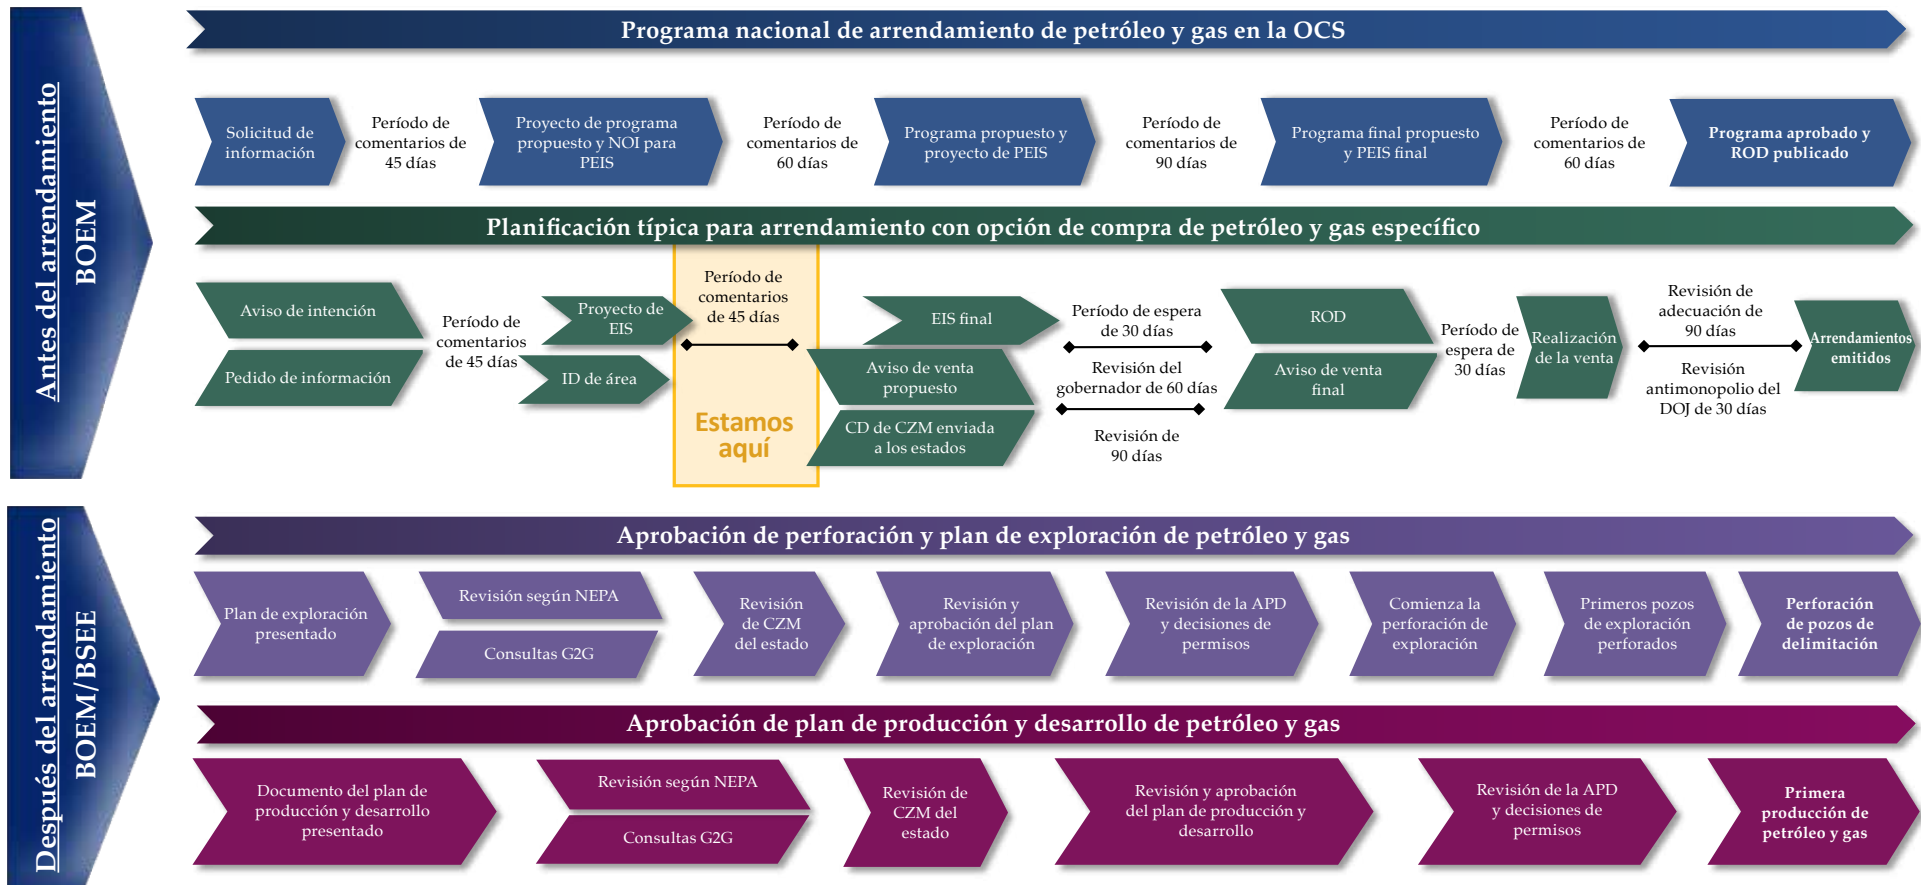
Antes del arrendamiento
BOEM

Programa nacional de arrendamiento de petróleo y gas en la OCS

Solicitud de información

Período de comentarios de 45 días

Proyecto de programa propuesto y NOI para PEIS

Período de comentarios de 60 días

Programa propuesto y proyecto de PEIS

Período de comentarios de 90 días

Programa final propuesto y PEIS final

Período de comentarios de 60 días

Programa aprobado y ROD publicado

Planificación típica para arrendamiento con opción de compra de petróleo y gas específico

Aviso de intención

Pedido de información

Período de comentarios de 45 días

Proyecto de EIS

ID de área

Período de comentarios de 45 días

Estamos aquí

EIS final

Aviso de venta propuesto

CD de CZM enviada a los estados

Período de espera de 30 días

Revisión del gobernador de 60 días

Revisión de 90 días

ROD

Aviso de venta final

Período de espera de 30 días

Realización de la venta

Revisión de adecuación de 90 días

Revisión antimonopolio del DOJ de 30 días

Arrendamientos emitidos

Después del arrendamiento
BOEM/BSEE

Aprobación de perforación y plan de exploración de petróleo y gas

Plan de exploración presentado

Revisión según NEPA

Consultas G2G

Revisión de CZM del estado

Revisión y aprobación del plan de exploración

Revisión de la APD y decisiones de permisos

Comienza la perforación de exploración

Primeros pozos de exploración perforados

Perforación de pozos de delimitación

Aprobación de plan de producción y desarrollo de petróleo y gas

Documento del plan de producción y desarrollo presentado

Revisión según NEPA

Consultas G2G

Revisión de CZM del estado

Revisión y aprobación del plan de producción y desarrollo

Revisión de la APD y decisiones de permisos

Primera producción de petróleo y gas